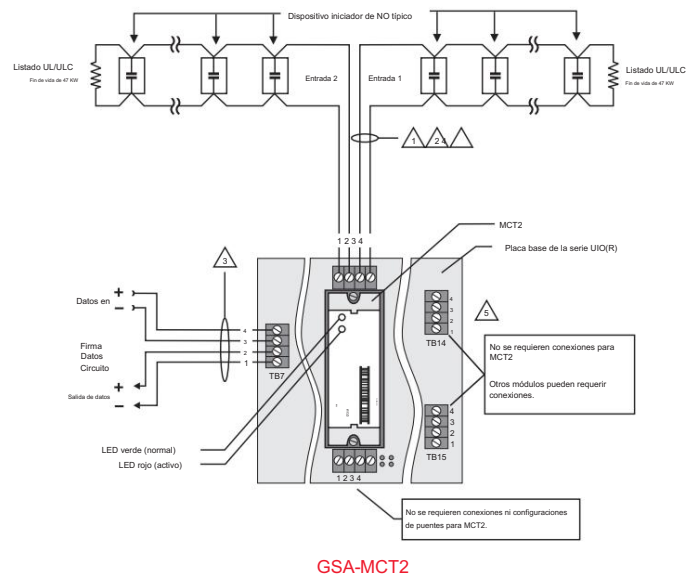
Dispositivo iniciador de NO típico

Listado UL/ULC
Fin de vida de 47 KW

Entrada 2

Entrada 1

Listado UL/ULC
Fin de vida de 47 KW

1
2
4

MCT2

1 2 3 4

Placa base de la serie UIO(R)

3

Datos en
+
−

4
3
2
1

Firma
Datos
Circuito

TB7

+
−
Salida de datos

4
3
2
1

5

TB14

No se requieren conexiones para MCT2

Otros módulos pueden requerir conexiones.

4
3
2
1

TB15

LED verde (normal)

LED rojo (activo)

1 2 3 4

No se requieren conexiones ni configuraciones de puentes para MCT2.

GSA-MCT2